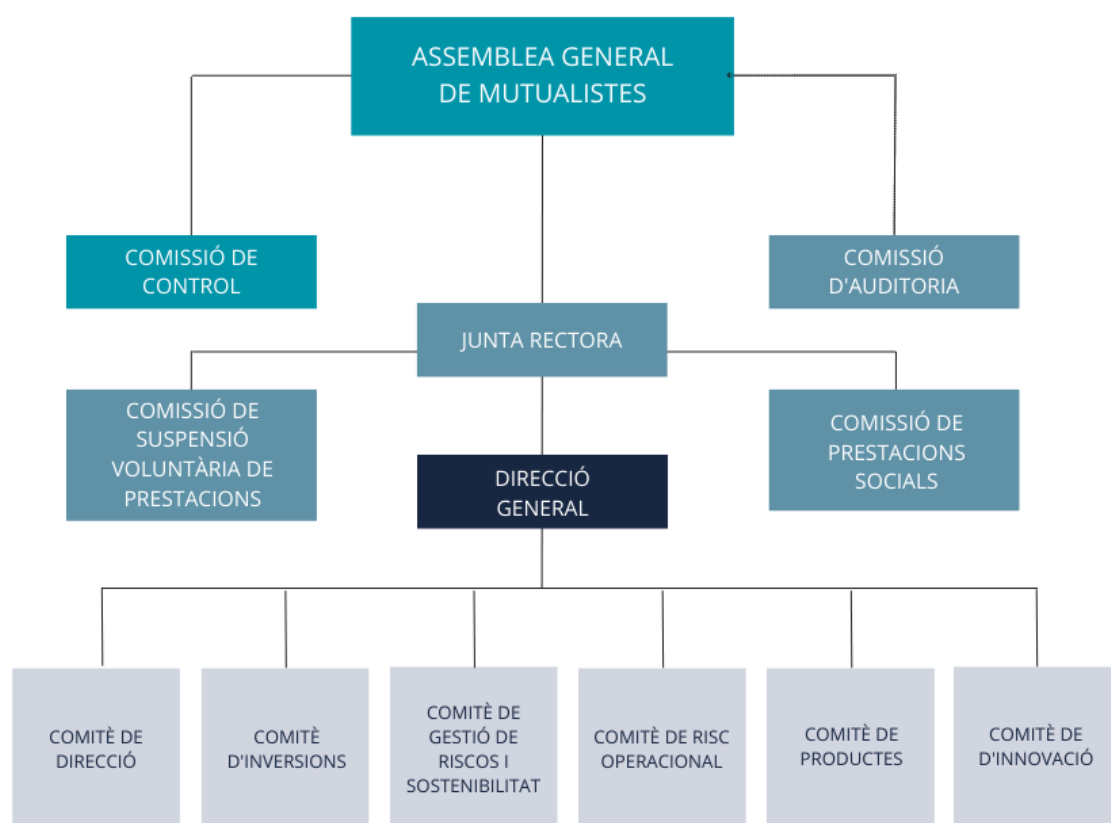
ASSEMBLEA GENERAL DE MUTUALISTES

COMISSIÓ DE CONTROL

COMISSIÓ D'AUDITORIA

JUNTA RECTORA

COMISSIÓ DE SUSPENSIÓ VOLUNTÀRIA DE PRESTACIONS

COMISSIÓ DE PRESTACIONS SOCIALS

DIRECCIÓ GENERAL

COMITÈ DE DIRECCIÓ

COMITÈ D'INVERSIONS

COMITÈ DE GESTIÓ DE RISCOS I SOSTENIBILITAT

COMITÈ DE RISC OPERACIONAL

COMITÈ DE PRODUCTES

COMITÈ DE D'INNOVACIÓ